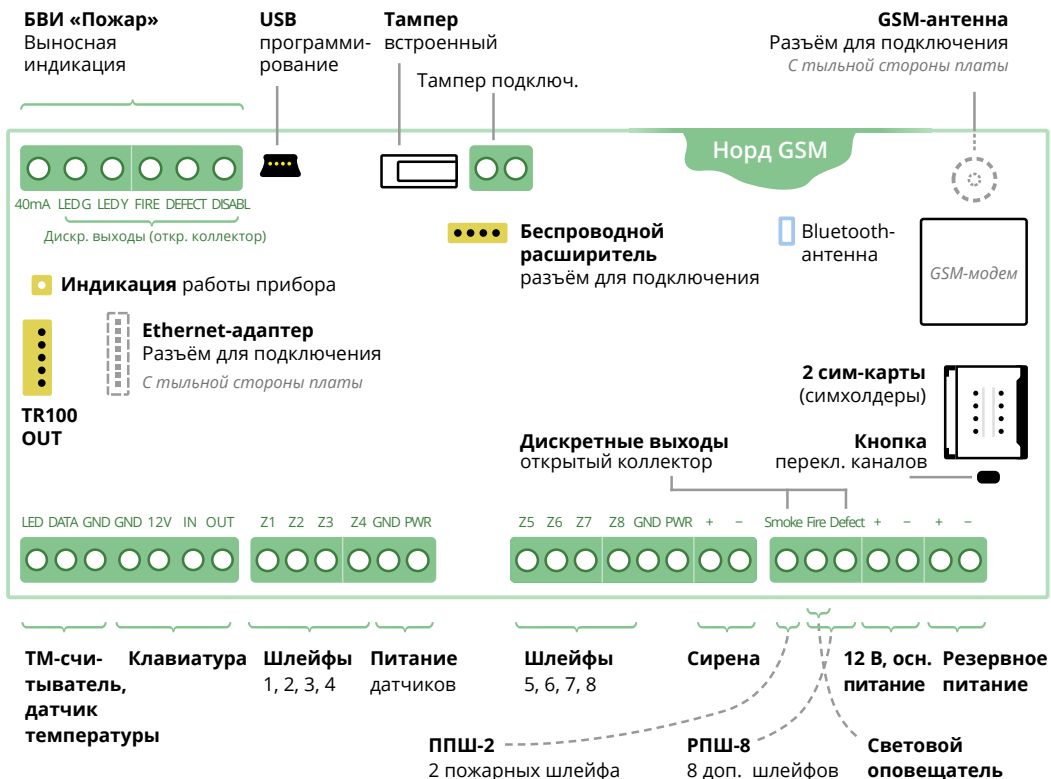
**БВИ «Пожар»**
Выносная индикация

**USB**
программирование

**Тампер**
встроенный

Тампер подключ.

**GSM-антенна**
Разъём для подключения
*С тыльной стороны платы*

Норд GSM

40mA LEDG LEDY FIRE DEFECT DISABL
Дискр. выходы (откр. коллектор)

**Беспроводной расширитель**
разъём для подключения

Bluetooth-антенна

*GSM-модем*

**Индикация** работы прибора

**Ethernet-адаптер**
Разъём для подключения
*С тыльной стороны платы*

**TR100 OUT**

**2 сим-карты**
(симхолдеры)

**Дискретные выходы**
открытый коллектор

**Кнопка**
перекл. каналов

LED DATA GND GND 12V IN OUT Z1 Z2 Z3 Z4 GND PWR Z5 Z6 Z7 Z8 GND PWR + − Smoke Fire Defect + − + −

**ТМ-считыватель, датчик температуры**

**Клавиатура**

**Шлейфы**
1, 2, 3, 4

**Питание**
датчиков

**Шлейфы**
5, 6, 7, 8

**Сирена**

**12 В, осн. питание**

**Резервное питание**

**ППШ-2**
2 пожарных шлейфа

**РПШ-8**
8 доп. шлейфов

**Световой оповещатель**